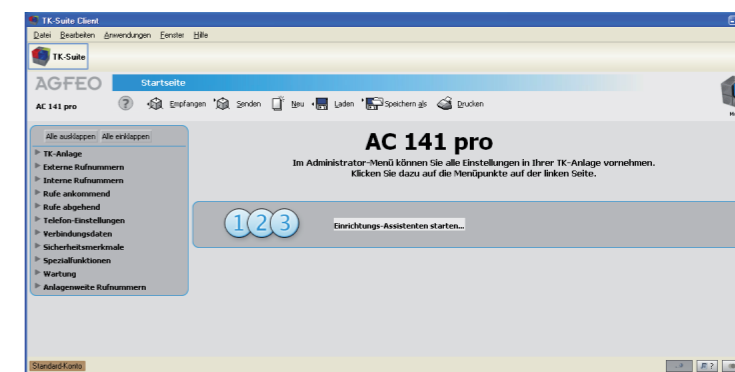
TK-Suite Client
Datei Bearbeiten Anwendungen Fenster Hilfe
TK-Suite
AGFEO
Startseite
AC 141 pro
Empfangen Senden Neu Laden Speichern als Drucken
Alle ausklappen Alle einklappen
TK-Anlage
Externe Rufnummern
Interne Rufnummern
Rufe ankommend
Rufe abgehend
Telefon-Einstellungen
Verbindungsdaten
Sicherheitsmerkmale
Spezialfunktionen
Wartung
Anlagenweite Rufnummern
AC 141 pro
Im Administrator-Menü können Sie alle Einstellungen in Ihrer TK-Anlage vornehmen.
Klicken Sie dazu auf die Menüpunkte auf der linken Seite.
1 2 3
Einrichtungs-Assistenten starten...
Standard-Konto